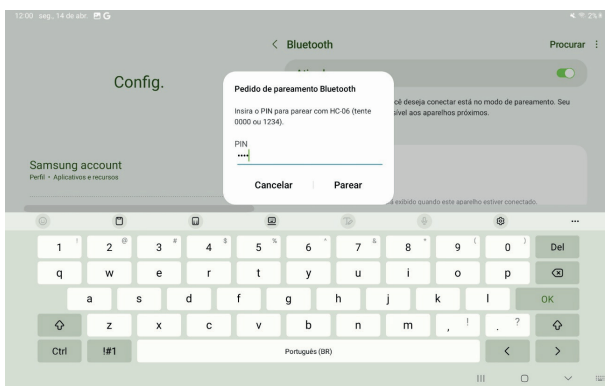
12:00 seg., 14 de abr.

< Bluetooth

Procurar ⋮

Config.

Pedido de pareamento Bluetooth

Insira o PIN para parear com HC-06 (tente 0000 ou 1234).

PIN

••••

Cancelar

Parear

ocê deseja conectar está no modo de pareamento. Seu ível aos aparelhos próximos.

Samsung account

Perfil • Aplicativos e recursos

á exibido quando este aparelho estiver conectado.

| 1 ! | 2 @ | 3 # | 4 $ | 5 % | 6 ^ | 7 & | 8 * | 9 ( | 0 ) | Del |
|---|---|---|---|---|---|---|---|---|---|---|
| q | w | e | r | t | y | u | i | o | p | ⌫ |
| a | s | d | f | g | h | j | k | l | OK | |
| ⇧ | z | x | c | v | b | n | m | , ! | . ? | ⇧ |
| Ctrl | !#1 | Português (BR) | | | | | | < | > | |